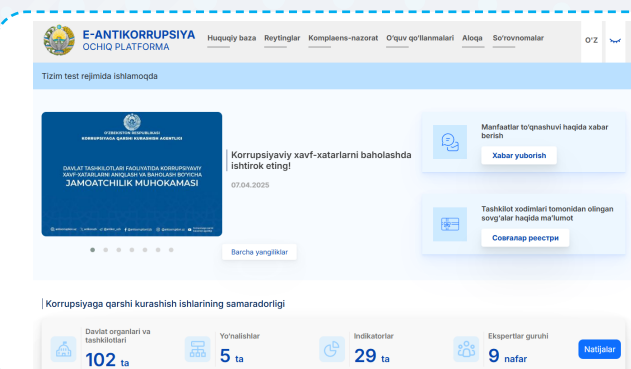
E-ANTIKORRUPSIYA
OCHIQ PLATFORMA

Huquqiy baza Reytinglar Komplaens-nazorat O'quv qo'llanmalari Aloqa So'rovnomalar

O'Z

Tizim test rejimida ishlamoqda

O'ZBEKISTON RESPUBLIKASI
KORRUPSIYAGA QARSHI KURASHISH AGENTLIGI

DAVLAT TASHKILOTLARI FAOLIYATIDA KORRUPSIYAVIY XAVF-XATARLARNI ANIQLASH VA BAHOLASH BO'YICHA
JAMOATCHILIK MUHOKAMASI

Korrupsiyaviy xavf-xatarlarni baholashda ishtirok eting!

07.04.2025

Barcha yangiliklar

Manfaatlar to'qnashuvi haqida xabar berish

Xabar yuborish

Tashkilot xodimlari tomonidan olingan sovg'alar haqida ma'lumot

Совғалар реестри

Korrupsiyaga qarshi kurashish ishlarining samaradorligi

Davlat organlari va tashkilotlari
102 ta

Yo'nalishlar
5 ta

Indikatorlar
29 ta

Ekspertlar guruhi
9 nafar

Natijalar